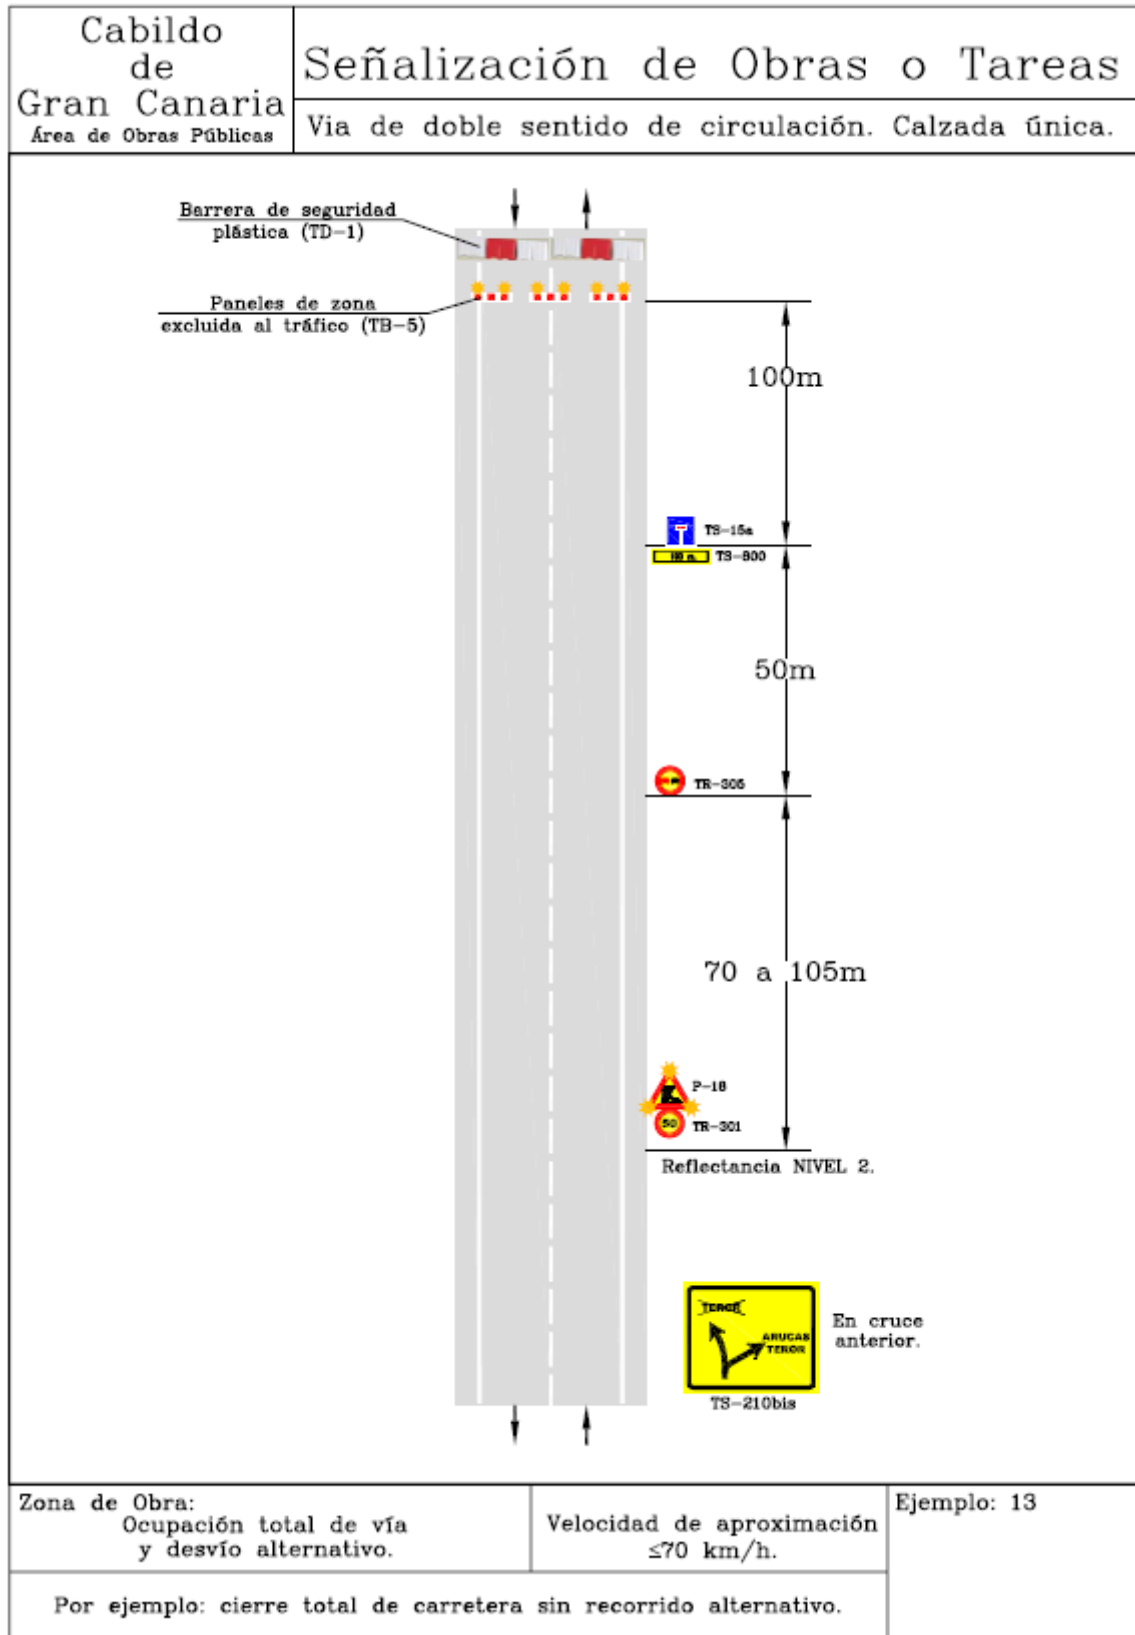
Cabildo de Gran Canaria
Área de Obras Públicas

Señalización de Obras o Tareas

Via de doble sentido de circulación. Calzada única.

Barrera de seguridad plástica (TD-1)

Paneles de zona excluida al tráfico (TB-5)

100m

TS-15a

100 m.

TS-800

50m

TR-305

70 a 105m

P-18

50

TR-301

Reflectancia NIVEL 2.

TEROR

ARUCAS TEROR

En cruce anterior.

TS-210bis

Zona de Obra:
Ocupación total de vía y desvío alternativo.

Velocidad de aproximación ≤70 km/h.

Ejemplo: 13

Por ejemplo: cierre total de carretera sin recorrido alternativo.